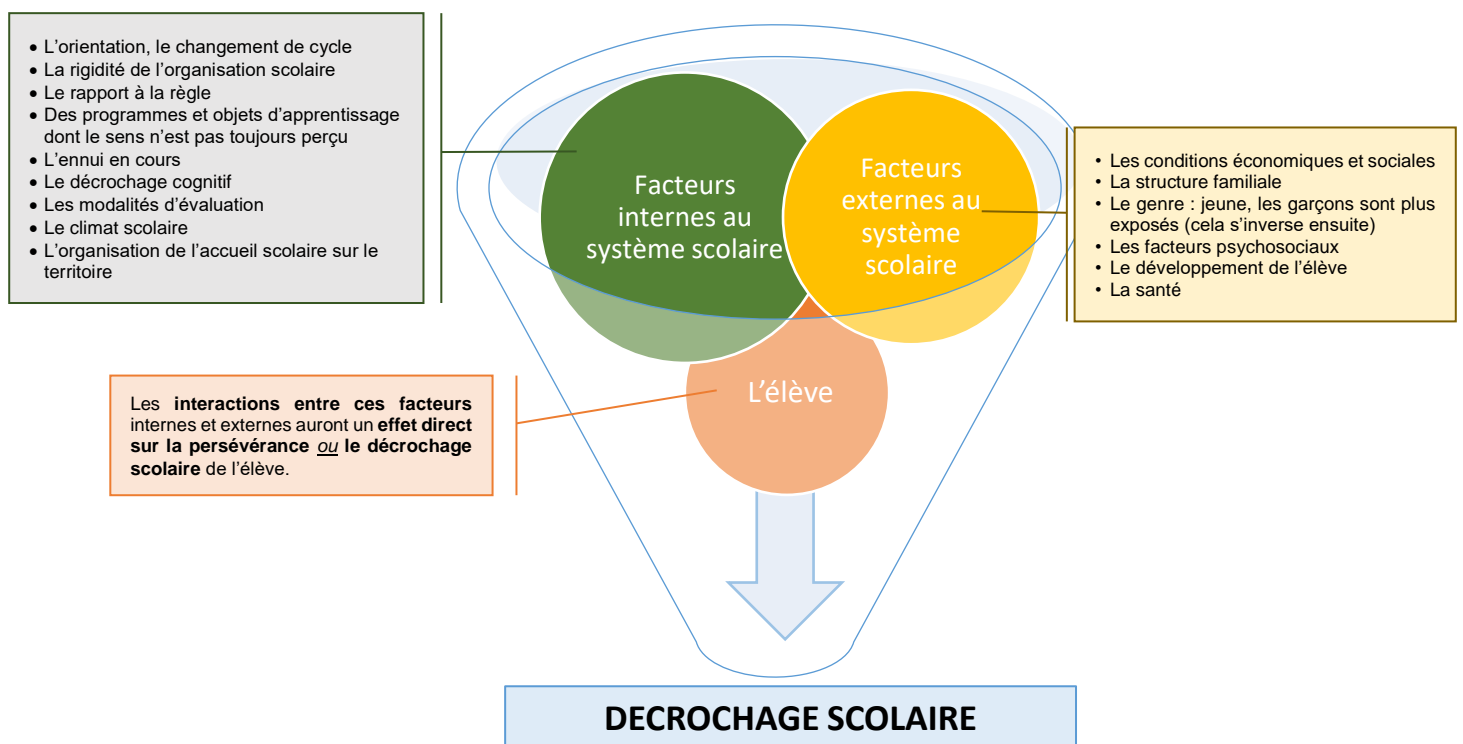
- L'orientation, le changement de cycle
- La rigidité de l'organisation scolaire
- Le rapport à la règle
- Des programmes et objets d'apprentissage dont le sens n'est pas toujours perçu
- L'ennui en cours
- Le décrochage cognitif
- Les modalités d'évaluation
- Le climat scolaire
- L'organisation de l'accueil scolaire sur le territoire

Facteurs internes au système scolaire

Facteurs externes au système scolaire

- Les conditions économiques et sociales
- La structure familiale
- Le genre : jeune, les garçons sont plus exposés (cela s'inverse ensuite)
- Les facteurs psychosociaux
- Le développement de l'élève
- La santé

L'élève

Les **interactions entre ces facteurs** internes et externes auront un **effet direct sur la persévérance** *ou* **le décrochage scolaire** de l'élève.

DECROCHAGE SCOLAIRE